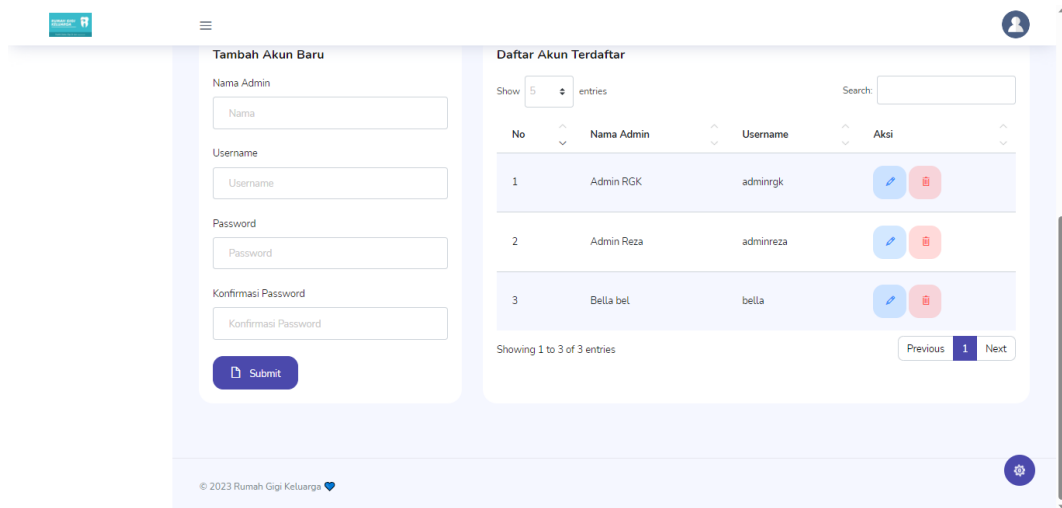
Tambah Akun Baru

Nama Admin

Nama

Username

Username

Password

Password

Konfirmasi Password

Konfirmasi Password

Submit

Daftar Akun Terdaftar

Show 5 entries

Search:

| No | Nama Admin | Username | Aksi |
|---|---|---|---|
| 1 | Admin RGK | adminrgk | |
| 2 | Admin Reza | adminreza | |
| 3 | Bella bel | bella | |

Showing 1 to 3 of 3 entries

Previous 1 Next

© 2023 Rumah Gigi Keluarga